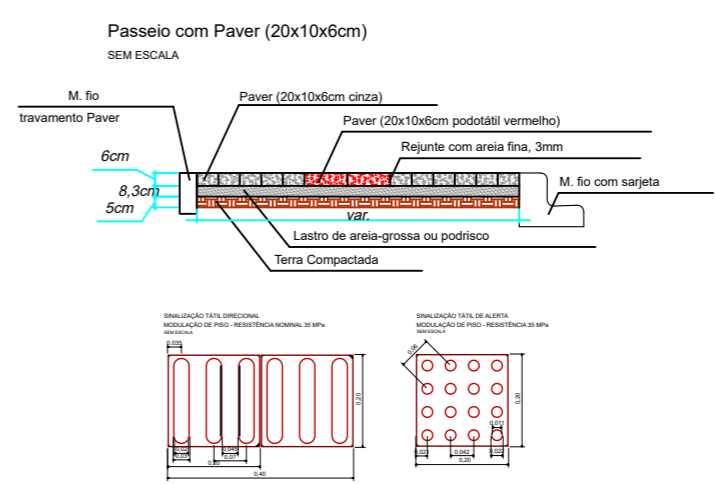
Passeio com Paver (20x10x6cm)

SEM ESCALA

M. fio

travamento Paver

Paver (20x10x6cm cinza)

Paver (20x10x6cm podotátil vermelho)

Rejunte com areia fina, 3mm

M. fio com sarjeta

6cm

8,3cm

5cm

var.

Lastro de areia-grossa ou podrisco

Terra Compactada

SINALIZAÇÃO TÁTIL DIRECIONAL
MODULAÇÃO DE PISO - RESISTÊNCIA NOMINAL 35 MPa
SEM ESCALA

0,035

0,20

0,025

0,045

0,07

0,20

0,40

SINALIZAÇÃO TÁTIL DE ALERTA
MODULAÇÃO DE PISO - RESISTÊNCIA 35 MPa
SEM ESCALA

0,08

0,20

0,012

0,021

0,042

0,022

0,20